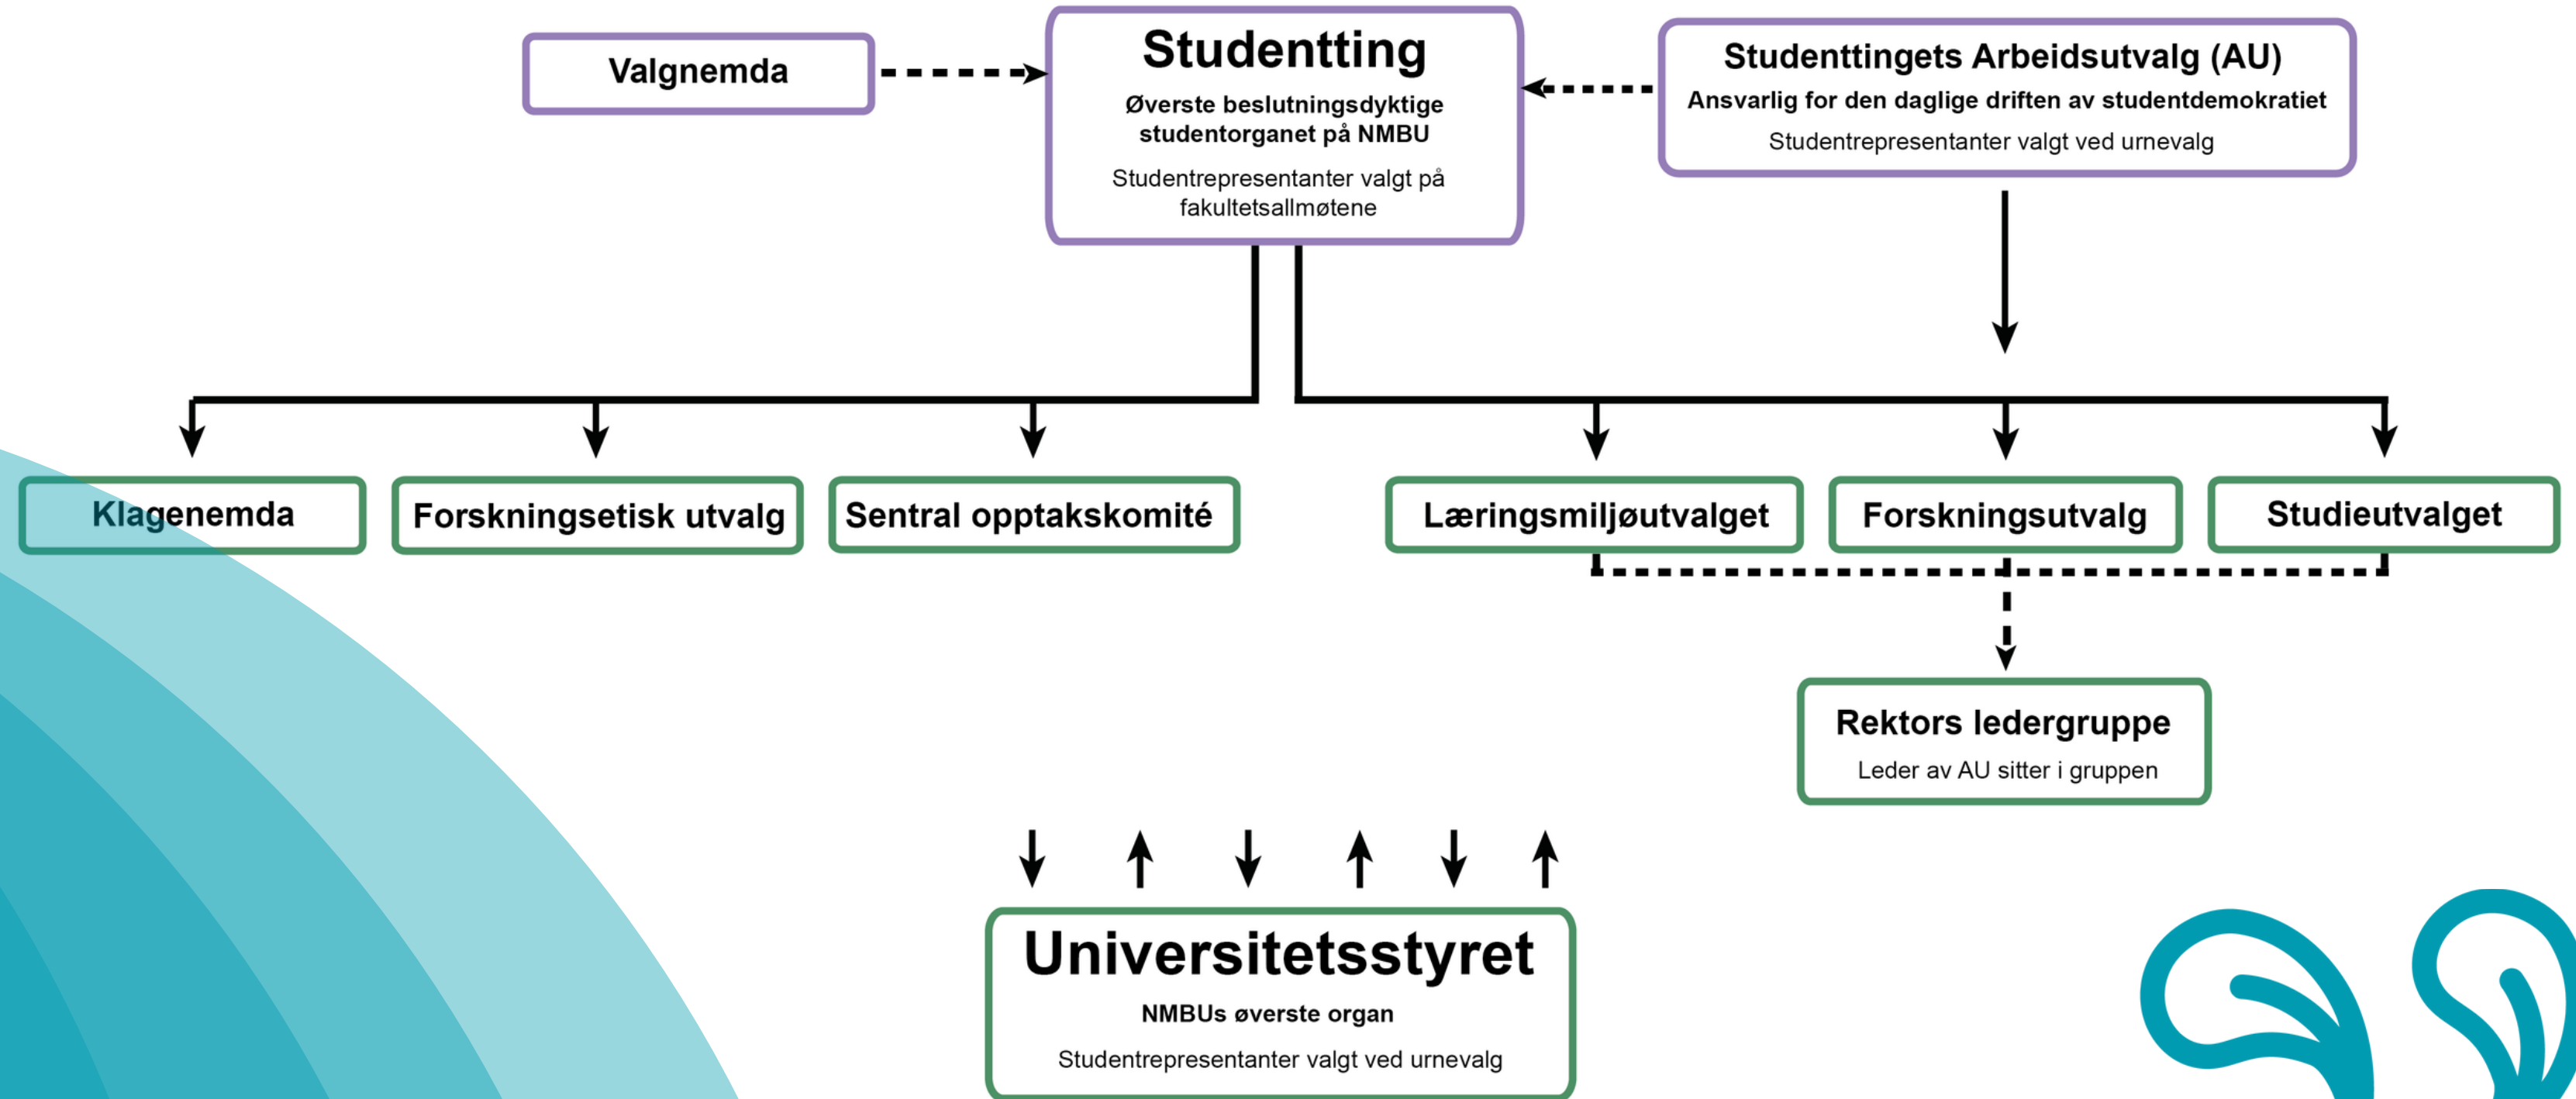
Valgnemda

Studentting

Øverste beslutningsdyktige studentorganet på NMBU

Studentrepresentanter valgt på fakultetsallmøtene

Studenttingets Arbeidsutvalg (AU)

Ansvarlig for den daglige driften av studentdemokratiet

Studentrepresentanter valgt ved urnevalg

Klagenemda

Forskningsetisk utvalg

Sentral opptakskomité

Læringsmiljøutvalget

Forskningsutvalg

Studieutvalget

Rektors ledergruppe

Leder av AU sitter i gruppen

Universitetsstyret

NMBUs øverste organ

Studentrepresentanter valgt ved urnevalg